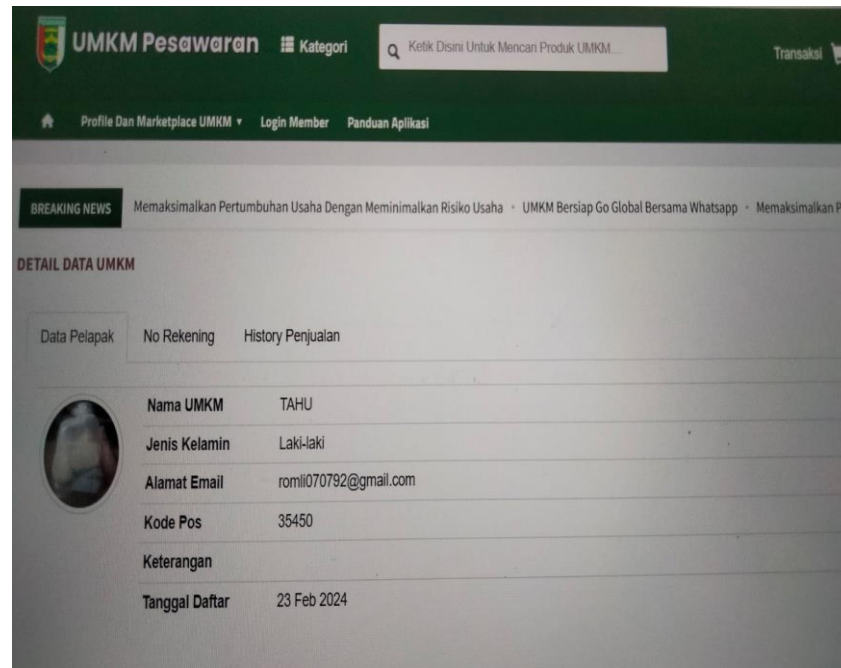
UMKM Pesawaran Kategori

Ketik Disini Untuk Mencari Produk UMKM...

Transaksi

Profile Dan Marketplace UMKM ▾ Login Member Panduan Aplikasi

BREAKING NEWS Memaksimalkan Pertumbuhan Usaha Dengan Meminimalkan Risiko Usaha • UMKM Bersiap Go Global Bersama Whatsapp • Memaksimalkan P

DETAIL DATA UMKM

Data Pelapak No Rekening History Penjualan

| | |
|---|---|
| Nama UMKM | TAHU |
| Jenis Kelamin | Laki-laki |
| Alamat Email | romli070792@gmail.com |
| Kode Pos | 35450 |
| Keterangan | |
| Tanggal Daftar | 23 Feb 2024 |